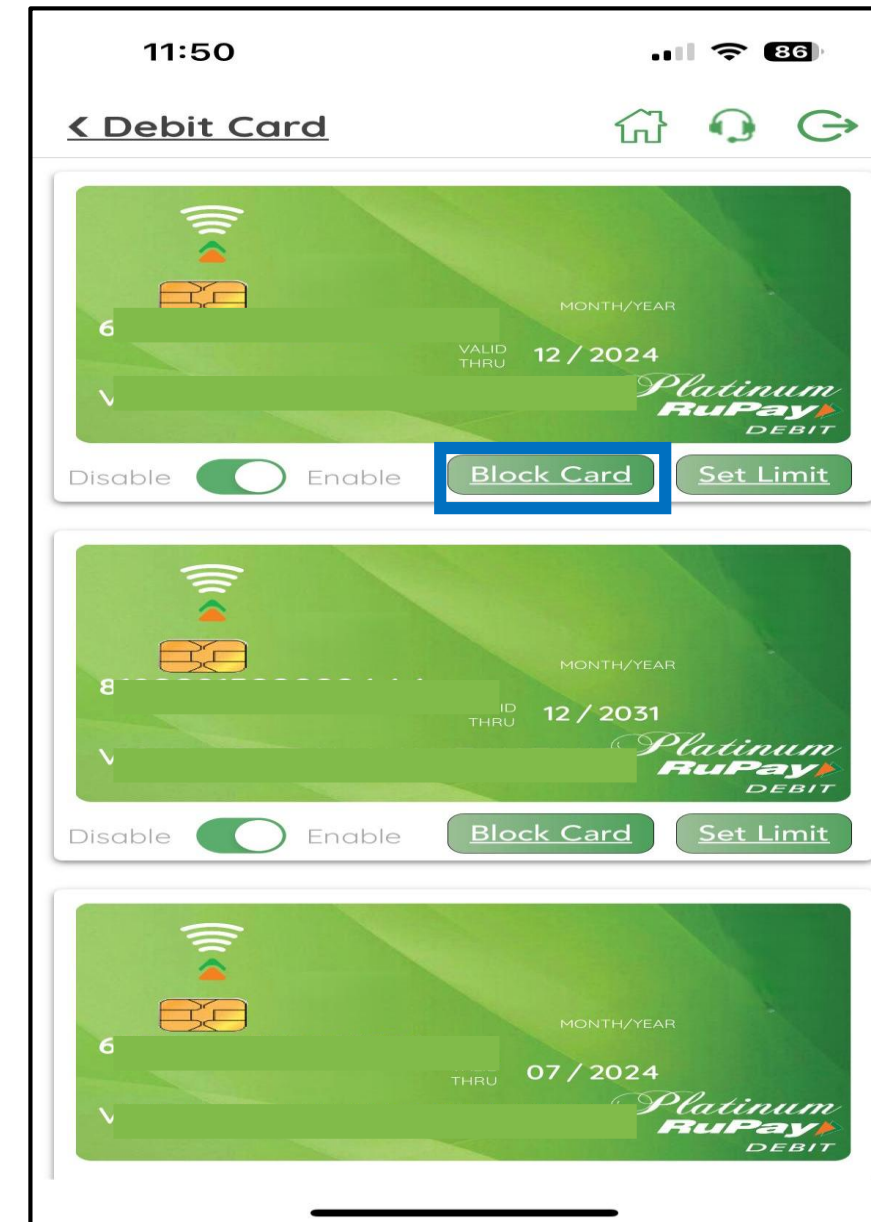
11:50

86

< Debit Card

6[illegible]

MONTH/YEAR

VALID THRU 12 / 2024

V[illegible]

Platinum
RuPay
DEBIT

Disable Enable Block Card Set Limit

8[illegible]

MONTH/YEAR

ID THRU 12 / 2031

V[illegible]

Platinum
RuPay
DEBIT

Disable Enable Block Card Set Limit

6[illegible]

MONTH/YEAR

THRU 07 / 2024

V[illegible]

Platinum
RuPay
DEBIT